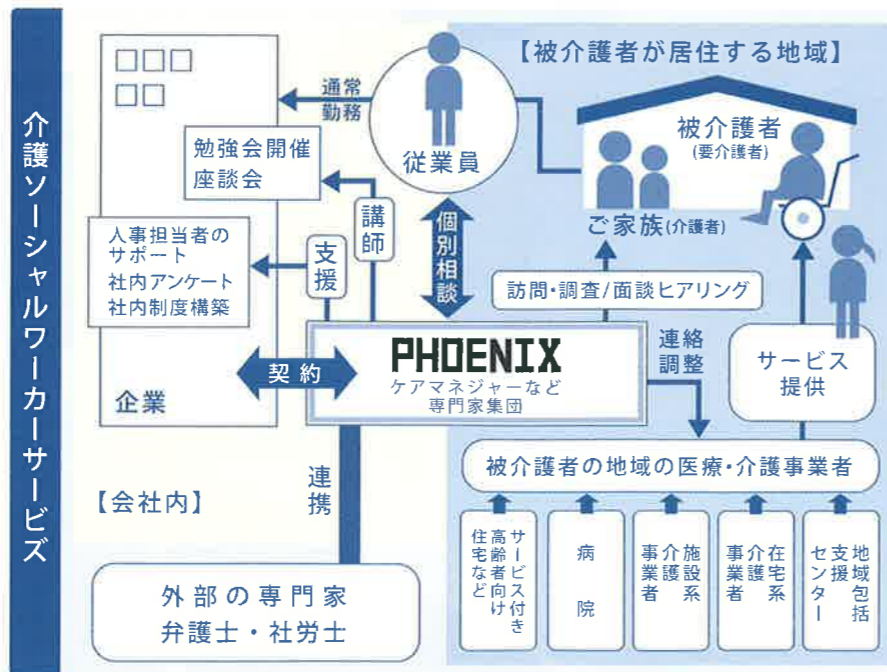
介護ソーシャルワーカーサービス

【被介護者が居住する地域】

企業

通常勤務

従業員

勉強会開催
座談会

講師

人事担当者のサポート
社内アンケート
社内制度構築

支援

個別相談

被介護者
(要介護者)

ご家族(介護者)

訪問・調査/面談ヒアリング

契約

PHOENIX
ケアマネジャーなど
専門家集団

連絡調整

サービス提供

被介護者の地域の医療・介護事業者

【会社内】

連携

外部の専門家
弁護士・社労士

サービス付き高齢者向け住宅など

病院

施設系介護事業者

在宅系介護事業者

地域包括支援センター